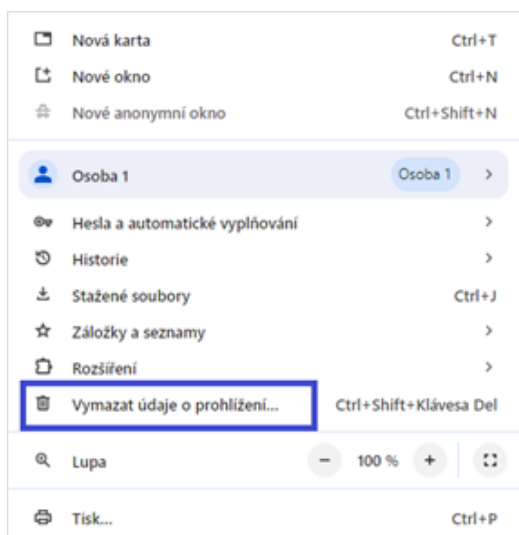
Nová karta Ctrl+T
Nové okno Ctrl+N
Nové anonymní okno Ctrl+Shift+N

Osoba 1 Osoba 1 >

Hesla a automatické vyplňování >
Historie >
Stažené soubory Ctrl+J
Záložky a seznamy >
Rozšíření >
Vymazat údaje o prohlížení... Ctrl+Shift+Klávesa Del

Lupa − 100 % +

Tisk... Ctrl+P